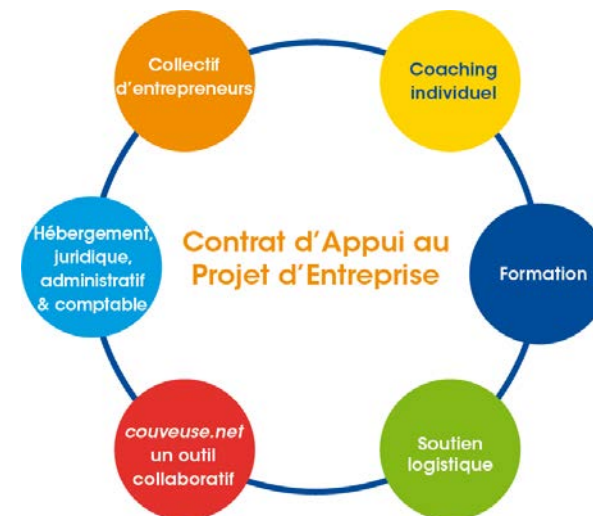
Collectif d'entrepreneurs

Coaching individuel

Contrat d'Appui au Projet d'Entreprise

Hébergement, juridique, administratif & comptable

Formation

couveuse.net un outil collaboratif

Soutien logistique